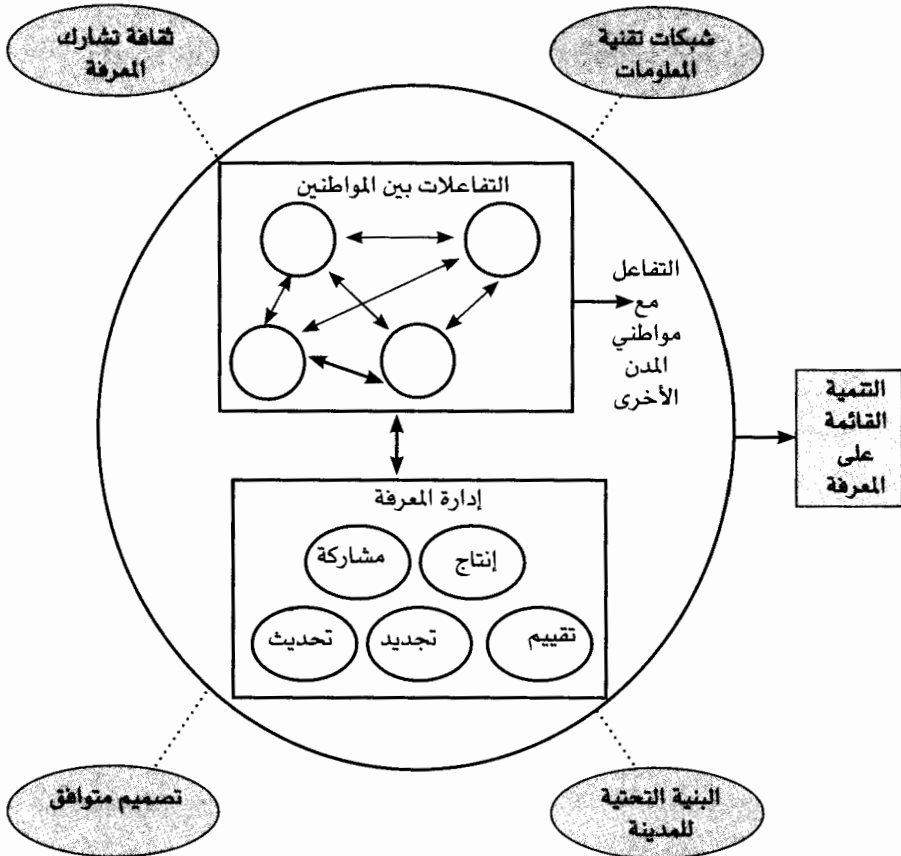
شبكات تقنية المعلومات

ثقافة تشارك المعرفة

التفاعلات بين المواطنين

التفاعل مع مواطني المدن الأخرى

التنمية القائمة على المعرفة

إدارة المعرفة

إنتاج

مشاركة

تقييم

تجديد

تحديث

البنية التحتية للمدينة

تصميم متوافق